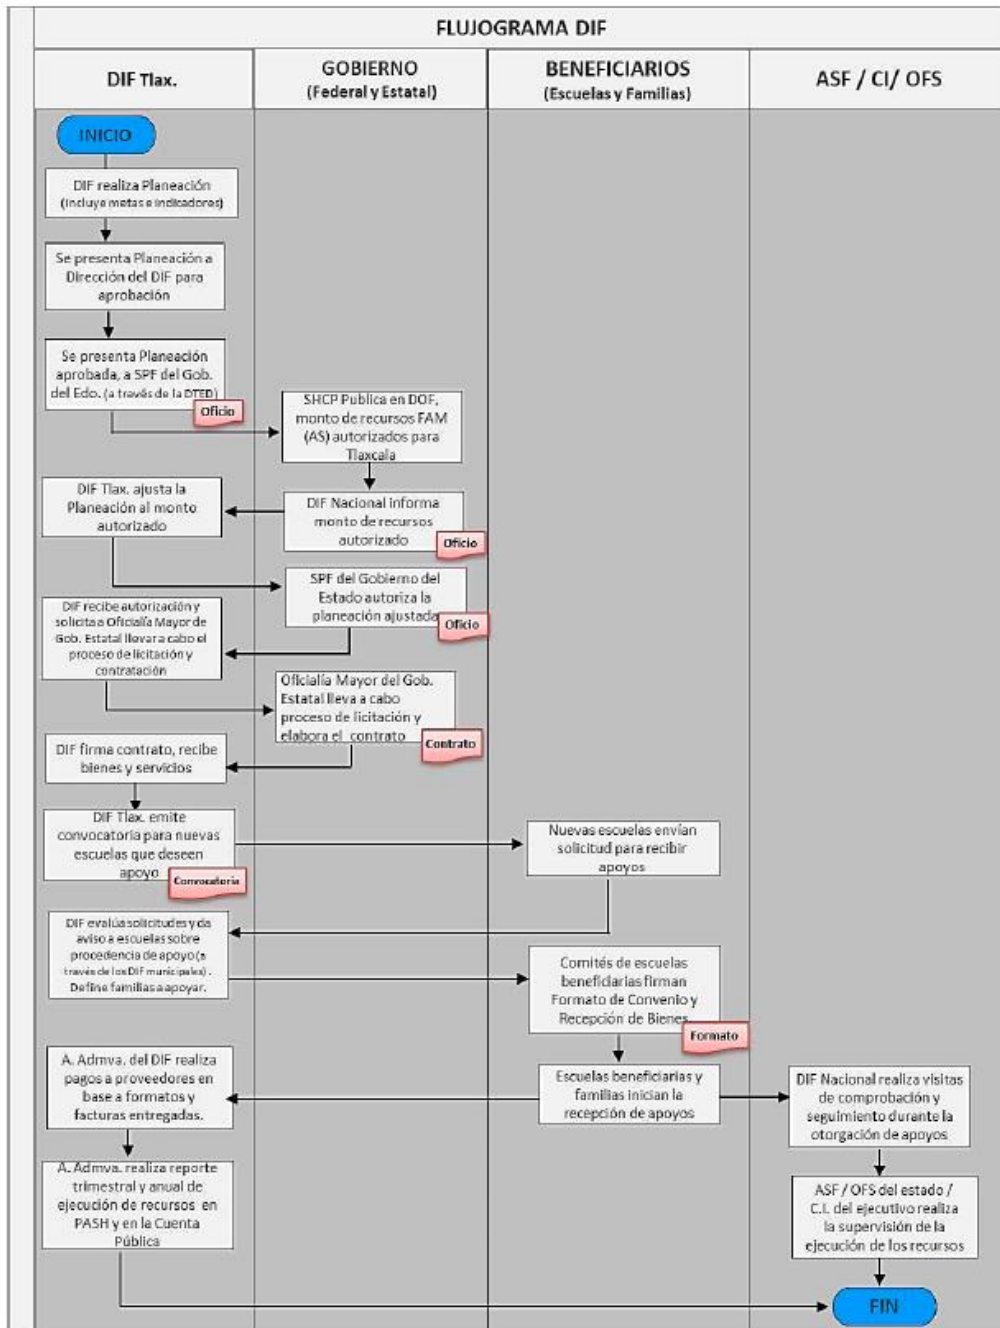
FLUJOGRAMA DIF

DIF Tlax.

GOBIERNO (Federal y Estatal)

BENEFICIARIOS (Escuelas y Familias)

ASF / CI/ OFS

INICIO

DIF realiza Planeación (incluye metas e indicadores)

Se presenta Planeación a Dirección del DIF para aprobación

Se presenta Planeación aprobada, a SPF del Gob. del Edo. (a través de la DTED)

Oficio

SHCP Publica en DOF, monto de recursos FAM (AS) autorizados para Tlaxcala

DIF Tlax. ajusta la Planeación al monto autorizado

DIF Nacional informa monto de recursos autorizado

Oficio

SPF del Gobierno del Estado autoriza la planeación ajustada

Oficio

DIF recibe autorización y solicita a Oficialía Mayor de Gob. Estatal llevar a cabo el proceso de licitación y contratación

Oficialía Mayor del Gob. Estatal lleva a cabo proceso de licitación y elabora el contrato

Contrato

DIF firma contrato, recibe bienes y servicios

DIF Tlax. emite convocatoria para nuevas escuelas que deseen apoyo

Convocatoria

Nuevas escuelas envían solicitud para recibir apoyos

DIF evalúa solicitudes y da aviso a escuelas sobre procedencia de apoyo (a través de los DIF municipales). Define familias a apoyar.

Comités de escuelas beneficiarias firman Formato de Convenio y Recepción de Bienes

Formato

A. Admva. del DIF realiza pagos a proveedores en base a formatos y facturas entregadas.

Escuelas beneficiarias y familias inician la recepción de apoyos

DIF Nacional realiza visitas de comprobación y seguimiento durante la otorgación de apoyos

A. Admva. realiza reporte trimestral y anual de ejecución de recursos en PASH y en la Cuenta Pública

ASF / OFS del estado / C.I. del ejecutivo realiza la supervisión de la ejecución de los recursos

FIN